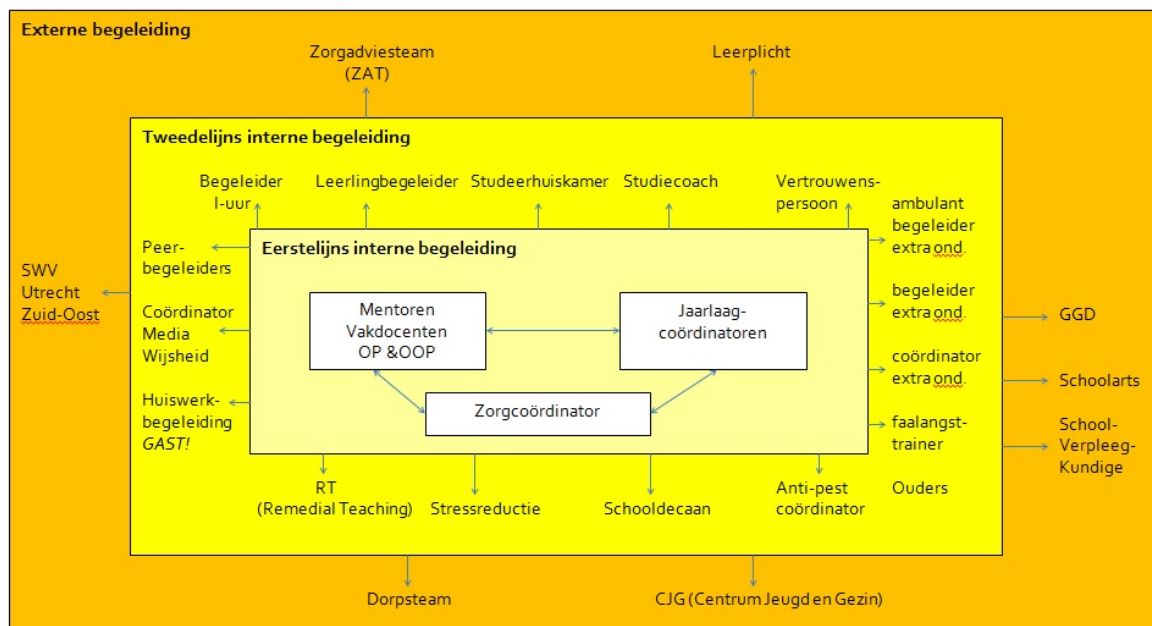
Externe begeleiding

Zorgadviesteam (ZAT)

Leerplicht

Tweedelijns interne begeleiding

Begeleider I-uur

Leerlingbegeleider

Studeerhuiskamer

Studiecoach

Vertrouwenspersoon

ambulant begeleider extra ond.

begeleider extra ond.

coördinator extra ond.

faalangsttrainer

Ouders

Peerbegeleiders

Coördinator Media Wijsheid

Huiswerkbegeleiding GAST!

SWV Utrecht Zuid-Oost

Eerstelijns interne begeleiding

Mentoren Vakdocenten OP &OOP

Jaarlaagcoördinatoren

Zorgcoördinator

RT (Remedial Teaching)

Stressreductie

Schooldecaan

Anti-pest coördinator

GGD

Schoolarts

School-Verpleeg-Kundige

Dorpsteam

CJG (Centrum Jeugd en Gezin)